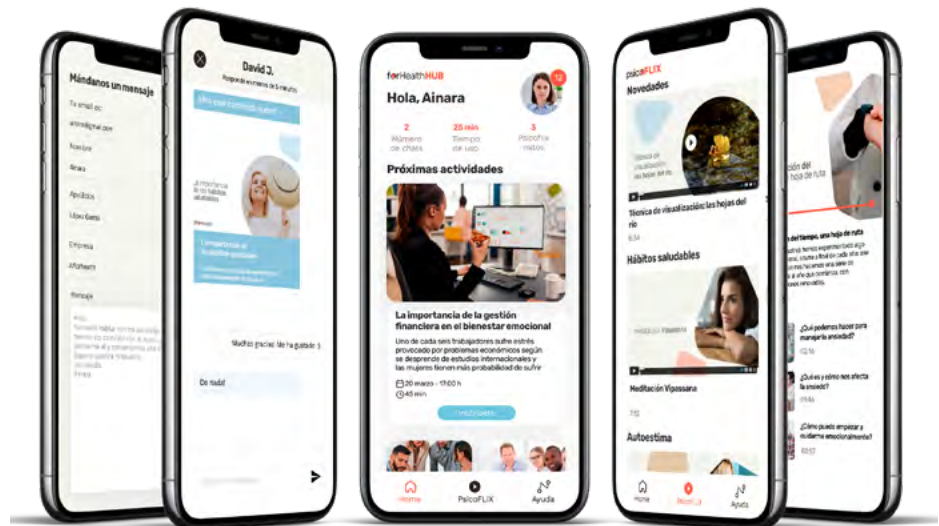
Mándanos un mensaje

Tu email es:

Nombre

Ainara

Apellidos

López Gómez

Empresa

Mensaje

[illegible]

David J.

Responde en menos de 5 minutos

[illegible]

La importancia de los hábitos saludables

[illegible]

Muchas gracias, Me ha gustado :)

De nada!

forHealthHUB

12

Hola, Ainara

| 2 | 25 min | 3 |
|---|---|---|
| Número de chats | Tiempo de uso | PsicoFlix vistos |

Próximas actividades

La importancia de la gestión financiera en el bienestar emocional

Uno de cada seis trabajadores sufre estrés provocado por problemas económicos según se desprende de estudios internacionales y las mujeres tienen más probabilidad de sufrir

20 marzo - 17:00 h

45 min

Inscríbete

Home

PsicoFLIX

Ayuda

psicoFLIX

Novedades

Técnica de visualización: las hojas del río

Técnica de visualización: las hojas del río

6:54

Hábitos saludables

Meditación Vipassana

7:15

Autoestima

Home

PsicoFLIX

Ayuda

...ción del ... hoja de ruta

...del tiempo, una hoja de ruta

¿Qué podemos hacer para manejar la ansiedad?

12:16

¿Qué es y cómo nos afecta la ansiedad?

¿Cómo puedo empezar a cuidarme emocionalmente?

10:57